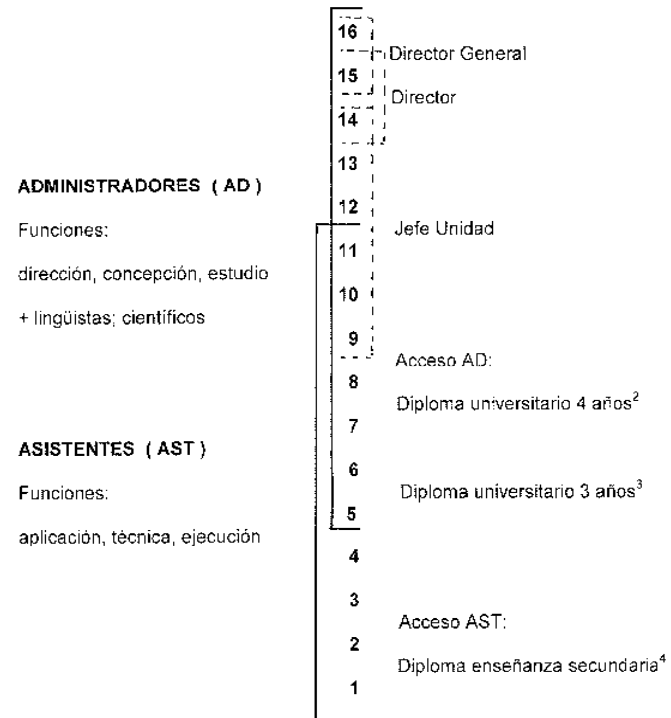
ADMINISTRADORES ( AD )

Funciones:

dirección, concepción, estudio

+ lingüistas; científicos

ASISTENTES ( AST )

Funciones:

aplicación, técnica, ejecución

16
15
14
13
12
11
10
9
8
7
6
5
4
3
2
1

Director General

Director

Jefe Unidad

Acceso AD:

Diploma universitario 4 años$^2$

Diploma universitario 3 años$^3$

Acceso AST:

Diploma enseñanza secundaria$^4$